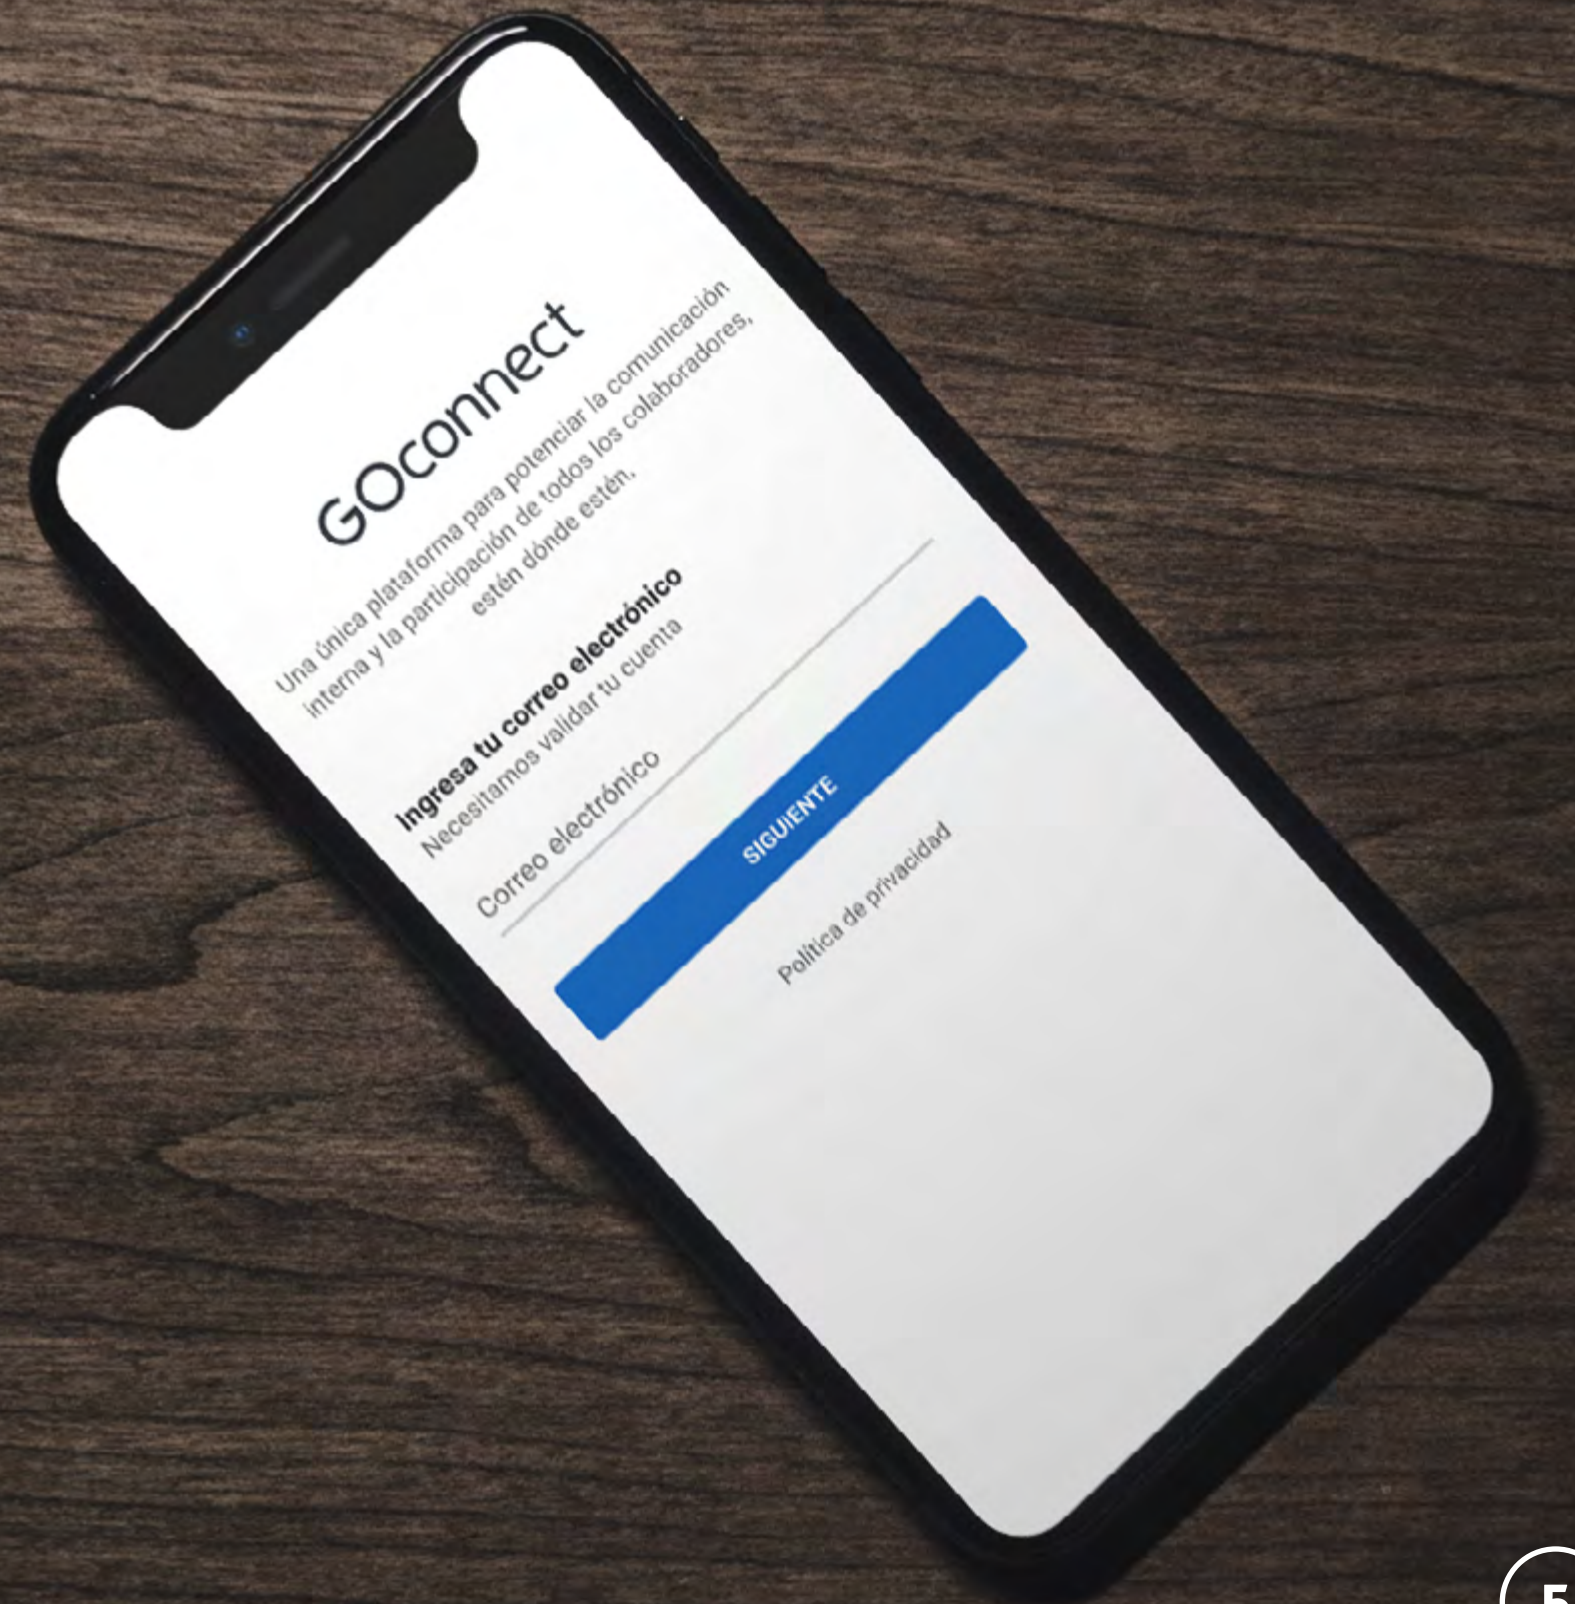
GOconnect

Una única plataforma para potenciar la comunicación interna y la participación de todos los colaboradores, estén dónde estén.

Ingresa tu correo electrónico
Necesitamos validar tu cuenta

Correo electrónico

SIGUIENTE

Política de privacidad

5